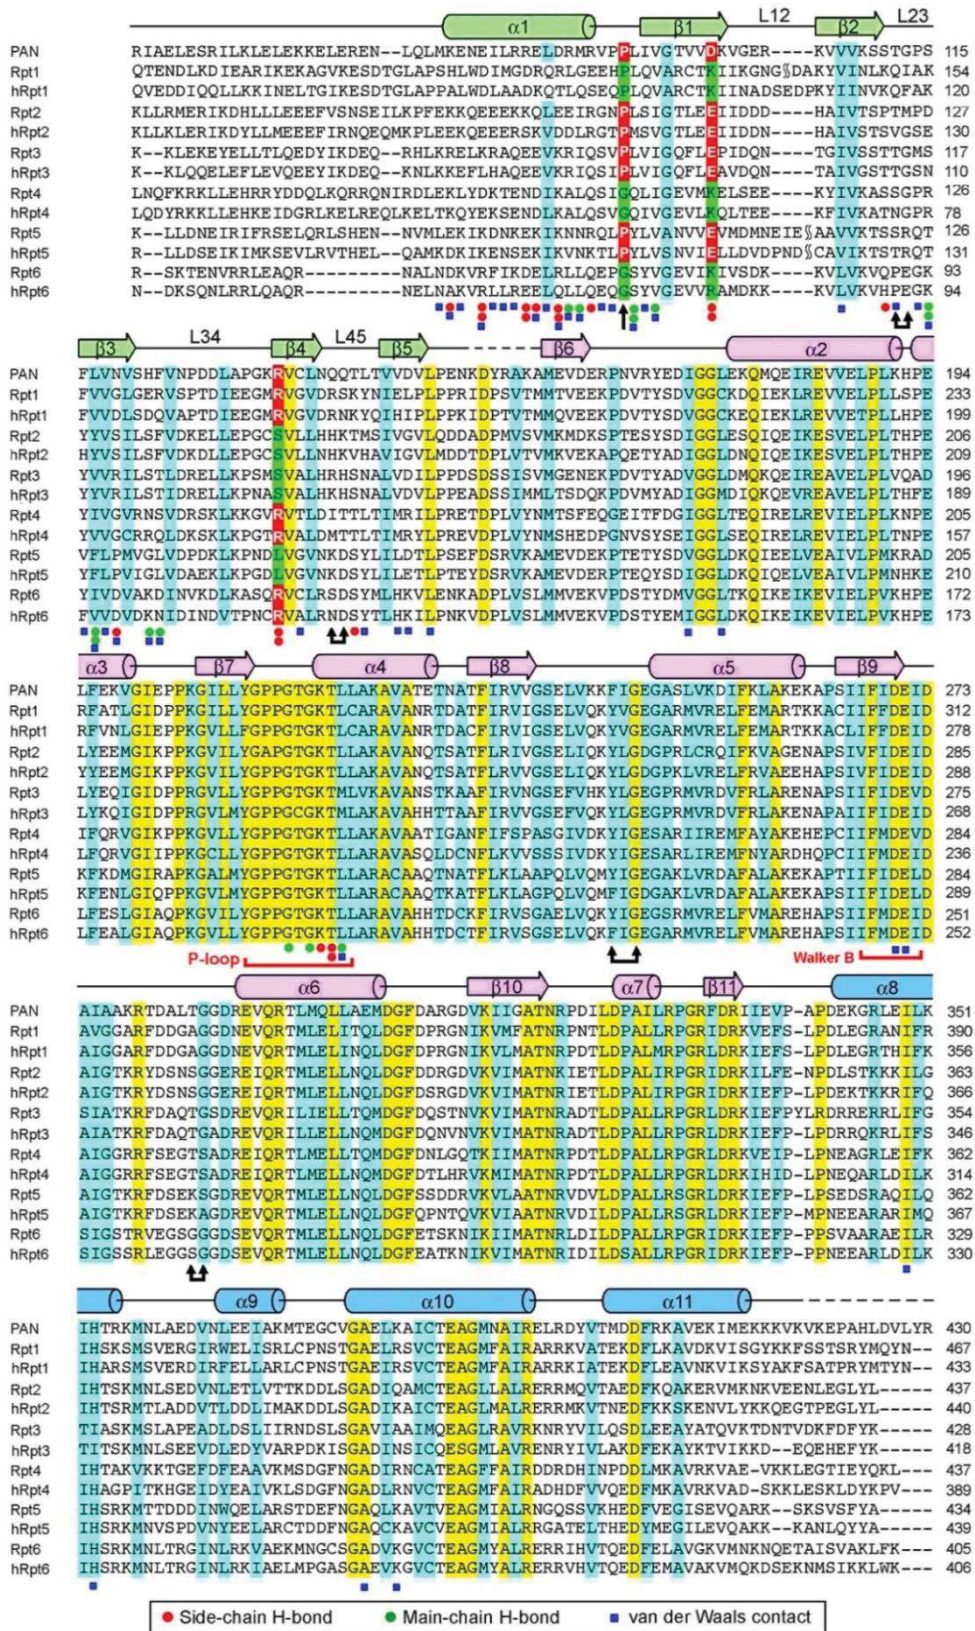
α1 β1 L12 β2 L23

PAN RIAELESRILKLELEKKELEREN--LQLMKENEILRRELDRMRVPPLIVGTVVDKVGER----KVVVKSSTGPS 115
Rpt1 QTENDLKDIEARIKEKAGVKESDTGLAPSHLWDIMGDRQRLGEEHPLQVARCTKIIKGNG§DAKYVINLKQIAK 154
hRpt1 QVEDDIQQLLKKINELTGIKESDTGLAPPALWDLAADKQTLQSEQPLQVARCTKIINADSEDPKYIINVKQFAK 120
Rpt2 KLLRMERIKDHLLLEEEFVSNSEILKPFEKKQEEEKKQLEEIRGNPLSIGTLEEIIDDD----HAIVTSPTMPD 127
hRpt2 KLLKLERIKDYLLMEEEFIRNQEQMKPLEEKQEEERSKVDDLRGTPMSVGTLEEIIDDN----HAIVSTSVGSE 130
Rpt3 K--KLEKEYELLTLQEDYIKDEQ--RHLKRELKRAQEEVKRIQSVPLVIGQFLEPIDQN----TGIVSSTTGMS 117
hRpt3 K--KLQEELEFLEVQEEYIKDEQ--KNLKKEFLHAQEEVKRIQSIPLVIGQFLEAVDQN----TAIVGSTTGSN 110
Rpt4 LNQFKRKLLEHRRYDDQLKQRRQNIRDLEKLYDKTENDIKALQSIGQLIGEVMKELSEE----KYIVKASSGPR 126
hRpt4 LQDYRKKLLEHKEIDGRLKELREQLKELTKQYEKSENDLKALQSVGQIVGEVLKQLTEE----KFIVKATNGPR 78
Rpt5 K--LLDNEIRIFRSELQRLSHEN--NVMLEKIKDNKEKIKNNRQLPYLVANVVEVMDMNEIE§AAVVKTSSRQT 126
hRpt5 R--LLDSEIKIMKSEVLRVTHEL--QAMKDKIKENSEKIKVNKTLPYLVSNVIELLDVDPND§CAVIKTSTRQT 131
Rpt6 R--SKTENVRRLEAQR---------NALNDKVRFIKDELRLLQEPGSYVGEVIKIVSDK----KVLVKVQPEGK 93
hRpt6 N--DKSQNLRRLQAQR---------NELNAKVRLLREELQLLQEQGSYVGEVVRAMDKK----KVLVKVHPEGK 94

β3 L34 β4 L45 β5 β6 α2

PAN FLVNVSHFVNPDDLAPGKRVCLNQQTLTVVDVLPENKDYRAKAMEVDERPNVRYEDIGGLEKQMQEIREVVELPLKHPE 194
Rpt1 FVVGLGERVSPTDIEEGMRVGVDRSKYNIELPLPPRIDPSVTMMTVEEKPDVTYSDVGGCKDQIEKLREVVELPLLSPE 233
hRpt1 FVVDLSDQVAPTDIEEGMRVGVDRNKYQIHIPLPPKIDPTVTMMQVEEKPDVTYSDVGGCKEQIEKLREVVETPLLHPE 199
Rpt2 YYVSILSFVDKELLEPGCSVLLHHKTMSIVGVLQDDADPMVSVMKMDKSPTESYSDIGGLESQIQEIKESVELPLTHPE 206
hRpt2 HYVSILSFVDKDLLEPGCSVLLNHKVHAVIGVLMDDTDPLVTVMKVEKAPQETYADIGGLDNQIQEIKESVELPLTHPE 209
Rpt3 YVVRILSTLDRELLKPSMSVALHRHSNALVDILPPDSDSSISVMGENEKPDVTYADVGGLDMQKQEIREAVELPLVQAD 196
hRpt3 YYVRILSTIDRELLKPNASVALHKHSNALVDVLPPEADSSIMMLTSDQKPDVMYADIGGMDIQKQEVREAVELPLTHFE 189
Rpt4 YIVGVRNSVDRSKLKKGVRVTLDITTLTIMRILPRETDPLVYNMTSFEQGEITFDGIGGLTEQIRELREVIELPLKNPE 205
hRpt4 YVVGCRRQLDKSKLKPGTRVALDMTTLTIMRYLPREVDPLVYNMSHEDPGNVSYSEIGGLSEQIRELREVIELPLTNPE 157
Rpt5 VFLPMVGLVDPDKLKPNDLVGVNKDSYLILDTLPSEFDSRVKAMEVDEKPTETYSDVGGLDKQIEELVEAIVLPMKRAD 205
hRpt5 YFLPVIGLVDAEKLKPGDLVGVNKDSYLILETLPTEYDSRVKAMEVDERPTEQYSDIGGLDKQIQELVEAIVLPMNHKE 210
Rpt6 YIVDVAKDINVKDLKASQRVCLRSDSYMLHKVLENKADPLVSLMMVEKVPDSTYDMVGGLTKQIKEIKEVIELPVKHPE 172
hRpt6 FVVDVDKNIDINDVTPNCRVALRNDSYTLHKILPNKVDPLVSLMMVEKVPDSTYEMIGGLDKQIKEIKEVIELPVKHPE 173

α3 β7 α4 β8 α5 β9

PAN LFEKVGIEPPKGILLYGPPGTGKTLLAKAVATETNATFIRVVGSELVKKFIGEGASLVKDIFKLAKEKAPSIIFIDEID 273
Rpt1 RFATLGIDPPKGILLYGPPGTGKTLCARAVANRTDATFIRVIGSELVQKYVGEGARMVRELFEMARTKKACIIFFDEID 312
hRpt1 RFVNLGIEPPKGVLLFGPPGTGKTLCARAVANRTDACFIRVIGSELVQKYVGEGARMVRELFEMARTKKACLIFFDEID 278
Rpt2 LYEEMGIKPPKGVILYGAPGTGKTLLAKAVANQTSATFLRIVGSELIQKYLGDGPRLCRQIFKVAGENAPSIVFIDEID 285
hRpt2 YYEEMGIKPPKGVILYGPPGTGKTLLAKAVANQTSATFLRVVGSELIQKYLGDGPKLVRELFRVAEEHAPSIVFIDEID 288
Rpt3 LYEQIGIDPPRGVLLYGPPGTGKTMLVKAVANSTKAAFIRVNGSEFVHKYLGEGPRMVRDVFRLARENAPSIIFIDEVD 275
hRpt3 LYKQIGIDPPRGVLMYGPPGCGKTMLAKAVAHHTTAAFIRVVGSEFVQKYLGEGPRMVRDVFRLAKENAPAIIFIDEID 268
Rpt4 IFQRVGIKPPKGVLLYGPPGTGKTLLAKAVAATIGANFIFSPASGIVDKYIGESARIIREMFAYAKEHEPCIIFMDEVD 284
hRpt4 LFQRVGIIPPKGCLLYGPPGTGKTLLARAVASQLDCNFLKVVSSSIVDKYIGESARLIREMFNYARDHQPCIIFMDEID 236
Rpt5 KFKDMGIRAPKGALMYGPPGTGKTLLARACAAQTNATFLKLAAPQLVQMYIGEGAKLVRDAFALAKEKAPTIIFIDELD 284
hRpt5 KFENLGIQPPKGVLMYGPPGTGKTLLARACAAQTKATFLKLAGPQLVQMFIGDGAKLVRDAFALAKEKAPSIIFIDELD 289
Rpt6 LFESLGIAQPKGVILYGPPGTGKTLLARAVAHHTDCKFIRVSGAELVQKYIGEGSRMVRELFVMAREHAPSIIFMDEID 251
hRpt6 LFEALGIAQPKGVLLYGPPGTGKTLLARAVAHHTDCTFIRVSGSELVQKFIGEGARMVRELFVMAREHAPSIIFMDEID 252

P-loop Walker B

α6 β10 α7 β11 α8

PAN AIAAKRTDALTGGDREVQRTLMQLLAEMDGFDARGDVKIIGATNRPDILDPAILRPGRFDRIIEVP-APDEKGRLEILK 351
Rpt1 AVGGARFDDGAGGDNEVQRTMLELITQLDGFDPRGNIKVMFATNRPNTLDPALLRPGRIDRKVEFS-LPDLEGRANIFR 390
hRpt1 AIGGARFDDGAGGDNEVQRTMLELINQLDGFDPRGNIKVLMATNRPDTLDPALMRPGRLDRKIEFS-LPDLEGRTHIFK 356
Rpt2 AIGTKRYDSNSGGEREIQRTMLELLNQLDGFDDRGDVKVIMATNKIETLDPALIRPGRIDRKILFE-NPDLSTKKKILG 363
hRpt2 AIGTKRYDSNSGGEREIQRTMLELLNQLDGFDSRGDVKVIMATNRIETLDPALIRPGRIDRKIEFP-LPDEKTKKRIFQ 366
Rpt3 SIATKRFDAQTGSDREVQRILIELLTQMDGFDQSTNVKVIMATNRADTLDPALLRPGRLDRKIEFPYLRDRRERRLIFG 354
hRpt3 AIATKRFDAQTGADREVQRILLELLNQMDGFDQNVNVKVIMATNRADTLDPALLRPGRLDRKIEFP-LPDRRQKRLIFS 346
Rpt4 AIGGRRFSEGTSADREIQRTLMELLTQMDGFDNLGQTKIIMATNRPDTLDPALLRPGRLDRKVEIP-LPNEAGRLEIFK 362
hRpt4 AIGGRRFSEGTSADREIQRTLMELLNQMDGFDTLHRVKMIMATNRPDTLDPALLRPGRLDRKIHID-LPNEQARLDILK 314
Rpt5 AIGTKRFDSEKSGDREVQRTMLELLNQLDGFSSDDRVKVLAATNRVDVLDPALLRSGRLDRKIEFP-LPSEDSRAQILQ 362
hRpt5 AIGTKRFDSEKAGDREVQRTMLELLNQLDGFQPNTQVKVIAATNRVDILDPALLRSGRLDRKIEFP-MPNEEARARIMQ 367
Rpt6 SIGSTRVEGSGGGDSEVQRTMLELLNQLDGFETSKNIKIIMATNRLDILDPALLRPGRIDRKIEFP-PPSVAARAEILR 329
hRpt6 SIGSSRLEGGSGGDSEVQRTMLELLNQLDGFEATKNIKVIMATNRIDILDSALLRPGRIDRKIEFP-PPNEEARLDILK 330

α9 α10 α11

PAN IHTRKMNLAEDVNLEEIAKMTEGCVGAELKAICTEAGMNAIRELRDYVTMDDFRKAVEKIMEKKKVKVKEPAHLDVLYR 430
Rpt1 IHSKSMSVERGIRWELISRLCPNSTGAELRSVCTEAGMFAIRARRKVATEKDFLKAVDKVISGYKKFSSTSRYMQYN-- 467
hRpt1 IHARSMSVERDIRFELLARLCPNSTGAEIRSVCTEAGMFAIRARRKIATEKDFLEAVNKVIKSYAKFSATPRYMTYN-- 433
Rpt2 IHTSKMNLSEDVNLETLVTTKDDLSGADIQAMCTEAGLLALRERRMQVTAEDFKQAKERVMKNKVEENLEGLYL----- 437
hRpt2 IHTSRMTLADDVTLDDLIMAKDDLSGADIKAICTEAGLMALRERRMKVTNEDFKKSKENVLYKKQEGTPEGLYL----- 440
Rpt3 TIASKMSLAPEADLDSLIIRNDSLSGAVIAAIMQEAGLRAVRKNRYVILQSDLEEAYATQVKTDNTVDKFDFYK----- 428
hRpt3 TITSKMNLSEEVDLEDYVARPDKISGADINSICQESGMLAVRENRYIVLAKDFEKAYKTVIKKD--EQHEFYK----- 418
Rpt4 IHTAKVKKTGEFDFEAAVKMSDGFNGADIRNCATEAGFFAIRDDRDHINPDDLMKAVRKVAE-VKKLEGTIEYQKL--- 437
hRpt4 IHAGPITKHGEIDYEAIVKLSDGFNGADLRNVCTEAGMFAIRADHDFVVQEDFMKAVRKVAD-SKKLESKLDYKPV--- 389
Rpt5 IHSRKMTTDDDINWQELARSTDEFNGAQLKAVTVEAGMIALRNGQSSVKHEDFVEGISEVQARK--SKSVSFYA----- 434
hRpt5 IHSRKMNVSPDVNYEELARCTDDFNGAQCKAVCVEAGMIALRRGATELTHEDYMEGILEVQAKK--KANLQYYA----- 439
Rpt6 IHSRKMNLTRGINLRKVAEKMNGCSGADVKGVCTEAGMYALRERRIHVTQEDFELAVGKVMNKNQETAISVAKLFK--- 405
hRpt6 IHSRKMNLTRGINLRKIAELMPGASGAEVKGVCTEAGMYALRERRVHVTQEDFEMAVAKVMQKDSEKNMSIKKLWK--- 406

Side-chain H-bond Main-chain H-bond van der Waals contact